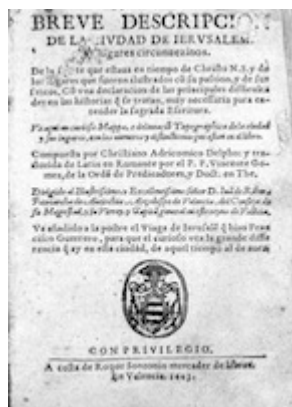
BREVE DESCRIPCI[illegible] DE LA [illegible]IVDAD DE IERVSALEM. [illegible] lugares circunvezinos.

De la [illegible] que estava en tiempo de Christo N. S. y de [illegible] lugares que fueron ilustrados cō su passion, y de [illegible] Cō vna declaracion de los principales difficulta des en las historias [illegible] tratan, muy necessaria para en tender la sagrada Escritura.

Va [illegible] vn curioso Mappa, o estampa de Topographia de la ciudad y sus lugares, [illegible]

Compuesta por Christiano Adricomico Delpho: y traduzida de Latin en Romance por el P. F. Vicente Gomez, de la Ordē de Predicadores, y Doct. en The.

Dirigido al Illustrissimo y Reverendissimo señor D. Juā de Ribera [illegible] Arçobispo de Valencia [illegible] de su Magestad, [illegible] Valencia.

Va añadido a la postre el Viage de Ierusalē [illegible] Francisco Guerrero, para que el curioso vea la grande differencia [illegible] en esta ciudad, de aquel tiempo al de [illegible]

CON PRIVILEGIO.

A costa de Roque Sonzonio mercader de libros. En Valencia 1603.